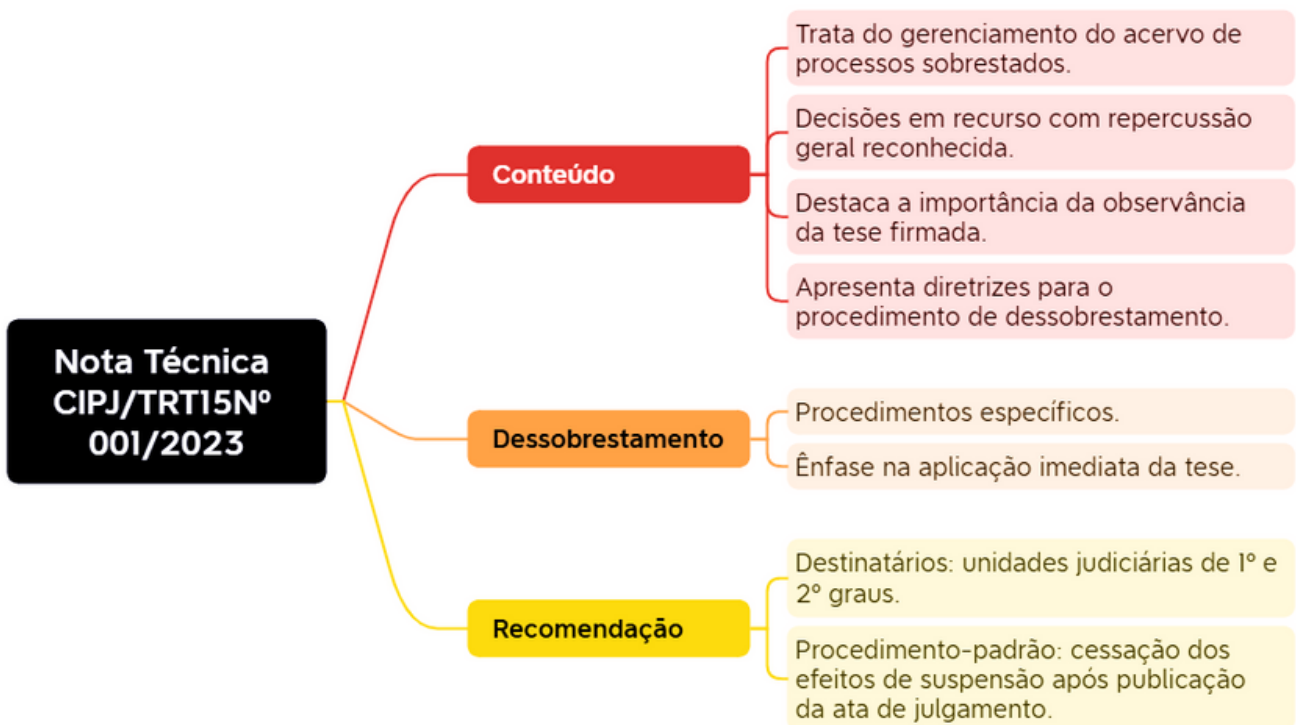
Nota Técnica CIPJ/TRT15Nº 001/2023

Conteúdo

Trata do gerenciamento do acervo de processos sobrestados.

Decisões em recurso com repercussão geral reconhecida.

Destaca a importância da observância da tese firmada.

Apresenta diretrizes para o procedimento de dessobrestamento.

Dessobrestamento

Procedimentos específicos.

Ênfase na aplicação imediata da tese.

Recomendação

Destinatários: unidades judiciárias de 1º e 2º graus.

Procedimento-padrão: cessação dos efeitos de suspensão após publicação da ata de julgamento.